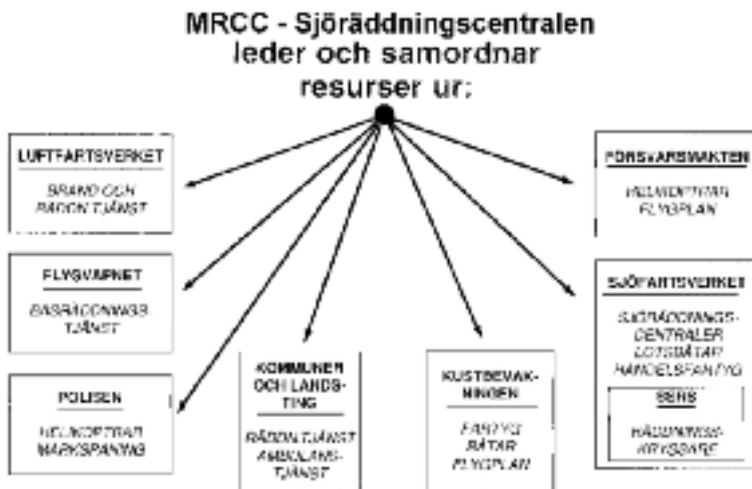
MRCC - Sjöräddningscentralen leder och samordnar resurser ur:

LUFTFARTSVERKET

BRAND OCH RÄDDNINGSTJÄNST

FLYGVAPNET

BASRÄDDNINGSTJÄNST

POLISEN

HELIKOPTRAR MARKSPANING

KOMMUNER OCH LANDSTING

RÄDDNINGSTJÄNST AMBULANSTJÄNST

KUSTBEVAKNINGEN

FARTYG BÅTAR FLYGPLAN

FÖRSVARSMAKTEN

HELIKOPTRAR FLYGPLAN

SJÖFARTSVERKET

SJÖRÄDDNINGSCENTRALER LOTSBÅTAR HANDELSFARTYG

SSRS

RÄDDNINGSKRYSSARE